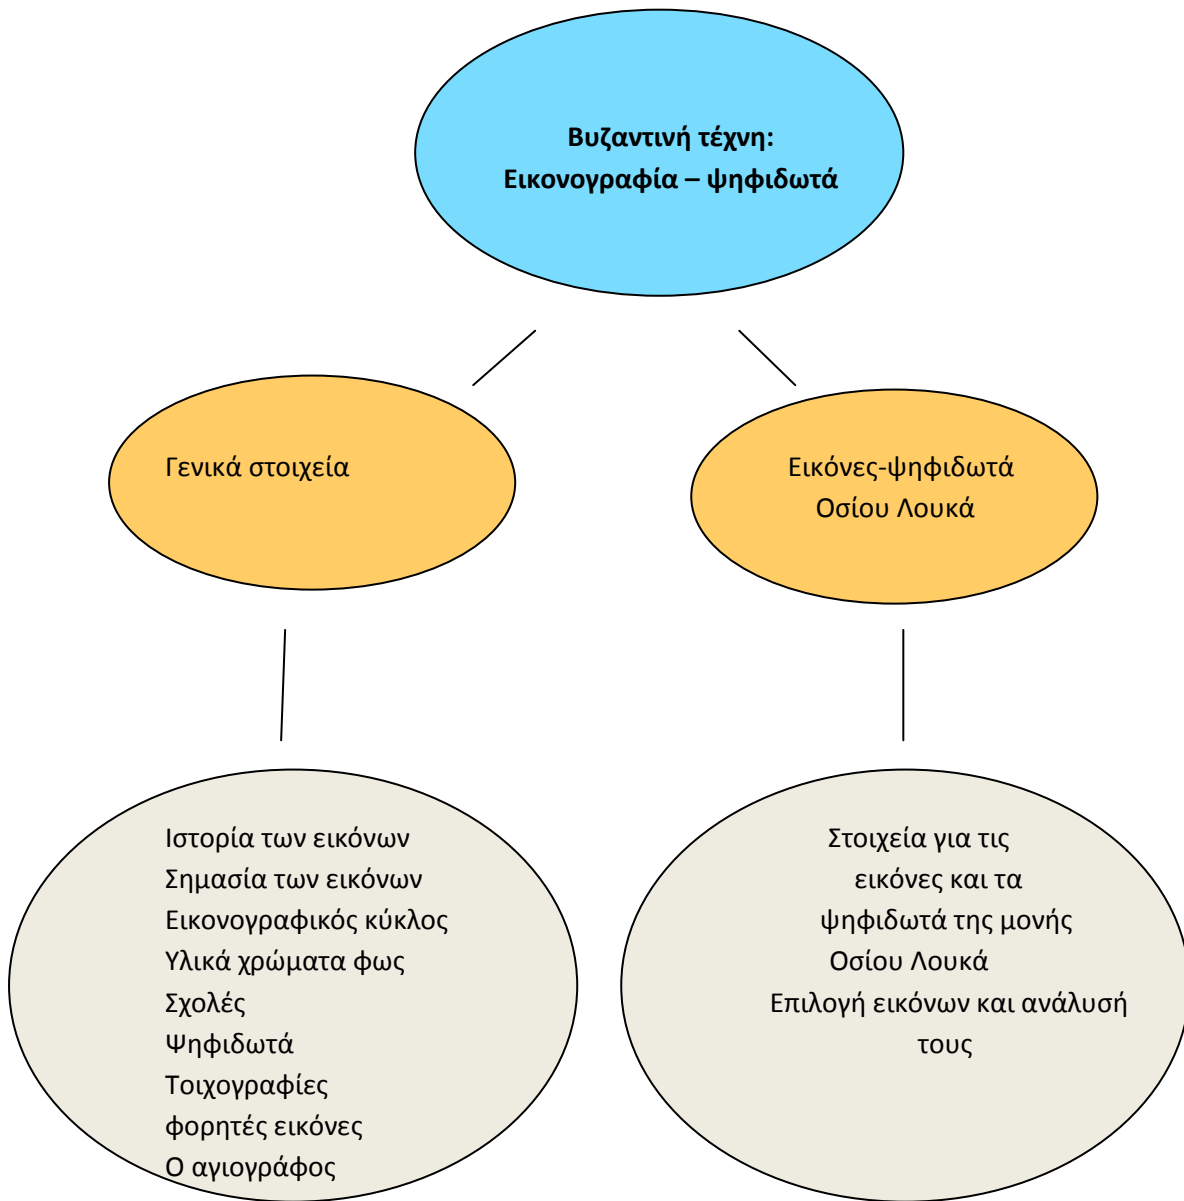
Βυζαντινή τέχνη:
Εικονογραφία – ψηφιδωτά

Γενικά στοιχεία

Εικόνες-ψηφιδωτά
Οσίου Λουκά

Ιστορία των εικόνων
Σημασία των εικόνων
Εικονογραφικός κύκλος
Υλικά χρώματα φως
Σχολές
Ψηφιδωτά
Τοιχογραφίες
φορητές εικόνες
Ο αγιογράφος

Στοιχεία για τις εικόνες και τα ψηφιδωτά της μονής Οσίου Λουκά
Επιλογή εικόνων και ανάλυσή τους